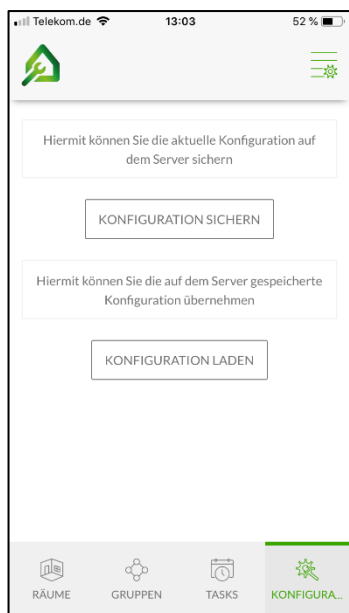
Telekom.de 13:03 52 %

Hiermit können Sie die aktuelle Konfiguration auf dem Server sichern

KONFIGURATION SICHERN

Hiermit können Sie die auf dem Server gespeicherte Konfiguration übernehmen

KONFIGURATION LADEN

RÄUME GRUPPEN TASKS KONFIGURA...